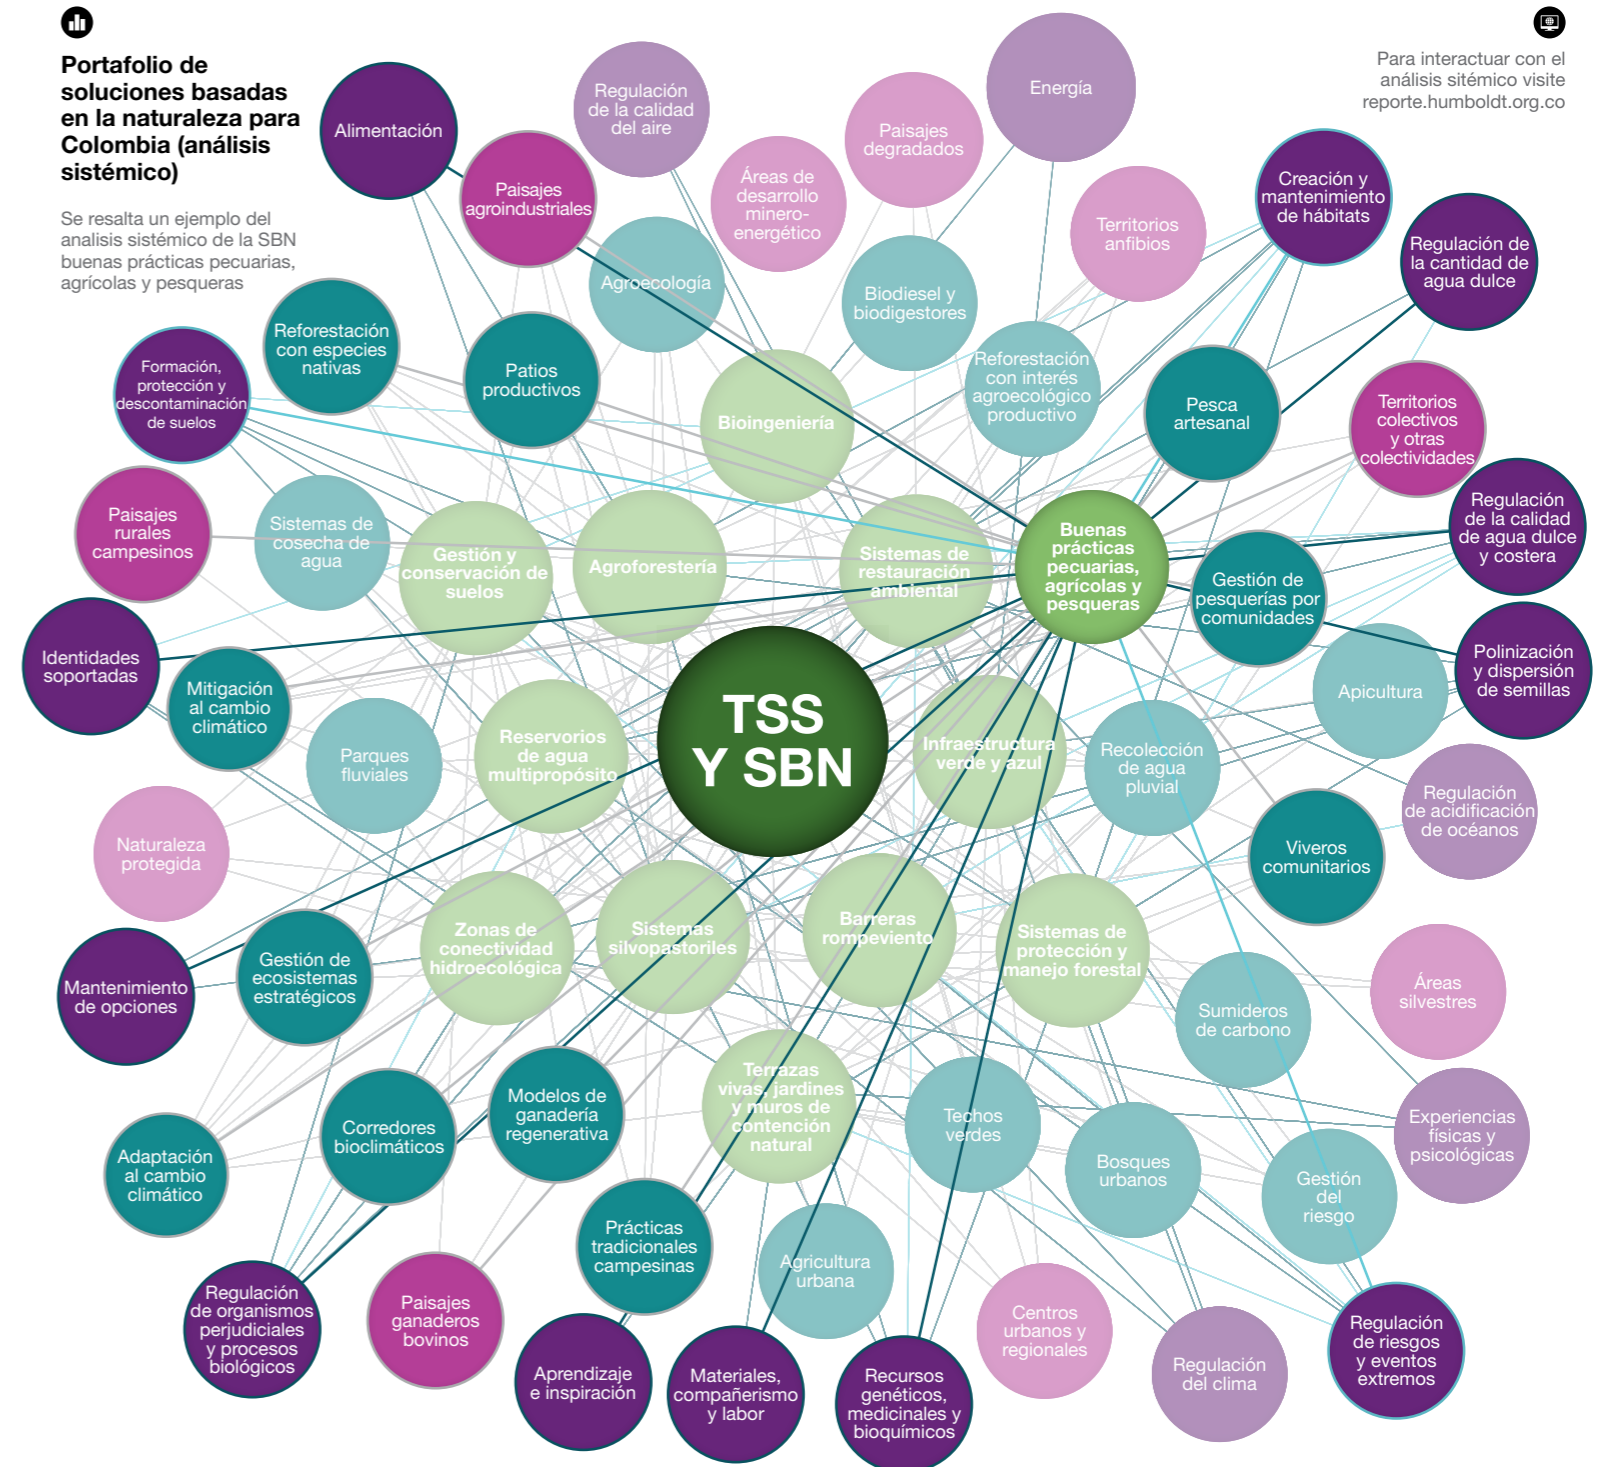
Portafolio de soluciones basadas en la naturaleza para Colombia (análisis sistémico)

Se resalta un ejemplo del analisis sistémico de la SBN buenas prácticas pecuarias, agrícolas y pesqueras

Para interactuar con el análisis sitémico visite reporte.humboldt.org.co

TSS Y SBN

Alimentación
Regulación de la calidad del aire
Paisajes agroindustriales
Áreas de desarrollo minero-energético
Paisajes degradados
Energía
Territorios anfibios
Creación y mantenimiento de hábitats
Regulación de la cantidad de agua dulce
Agroecología
Biodiesel y biodigestores
Reforestación con especies nativas
Formación, protección y descontaminación de suelos
Patios productivos
Bioingeniería
Reforestación con interés agroecológico productivo
Pesca artesanal
Territorios colectivos y otras colectividades
Paisajes rurales campesinos
Sistemas de cosecha de agua
Gestión y conservación de suelos
Agroforestería
Sistemas de restauración ambiental
Buenas prácticas pecuarias, agrícolas y pesqueras
Regulación de la calidad de agua dulce y costera
Gestión de pesquerías por comunidades
Identidades soportadas
Mitigación al cambio climático
Parques fluviales
Reservorios de agua multipropósito
Infraestructura verde y azul
Recolección de agua pluvial
Apicultura
Polinización y dispersión de semillas
Regulación de acidificación de océanos
Naturaleza protegida
Viveros comunitarios
Mantenimiento de opciones
Gestión de ecosistemas estratégicos
Zonas de conectividad hidroecológica
Sistemas silvopastoriles
Barreras rompeviento
Sistemas de protección y manejo forestal
Sumideros de carbono
Áreas silvestres
Terrazas vivas, jardines y muros de contención natural
Techos verdes
Experiencias físicas y psicológicas
Adaptación al cambio climático
Corredores bioclimáticos
Modelos de ganadería regenerativa
Bosques urbanos
Gestión del riesgo
Prácticas tradicionales campesinas
Agricultura urbana
Regulación de organismos perjudiciales y procesos biológicos
Paisajes ganaderos bovinos
Centros urbanos y regionales
Regulación del clima
Regulación de riesgos y eventos extremos
Aprendizaje e inspiración
Materiales, compañerismo y labor
Recursos genéticos, medicinales y bioquímicos